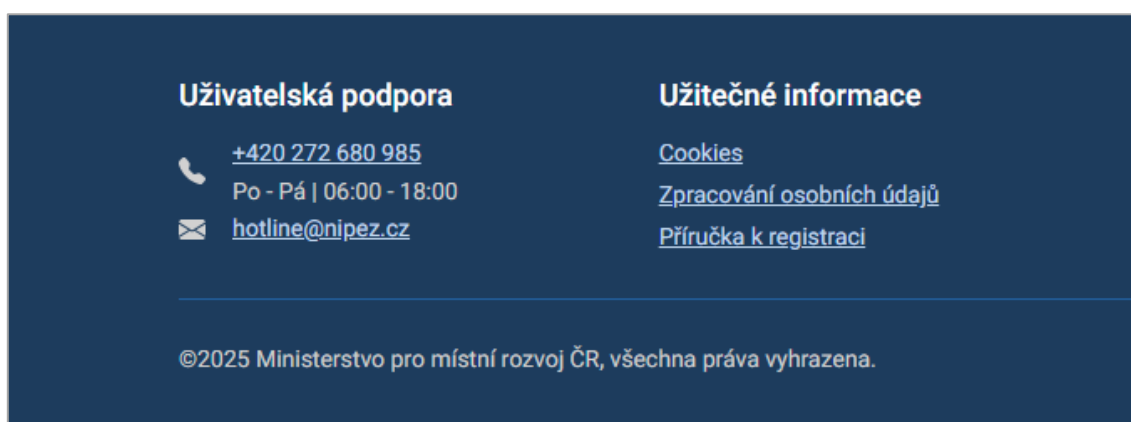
Uživatelská podpora

+420 272 680 985
Po - Pá | 06:00 - 18:00
hotline@nipez.cz

Užitečné informace

Cookies
Zpracování osobních údajů
Příručka k registraci

©2025 Ministerstvo pro místní rozvoj ČR, všechna práva vyhrazena.